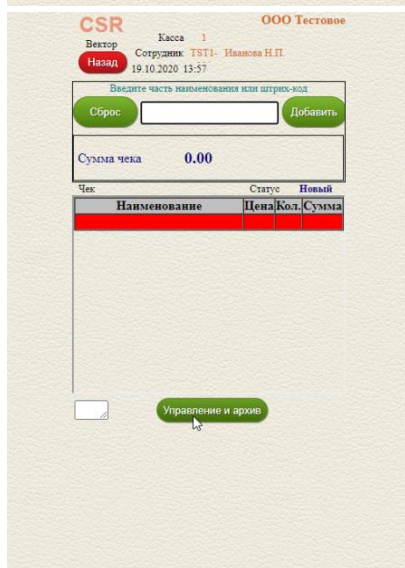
CSR

ООО Тестовое

Вектор

Касса 1

Сотрудник TST1- Иванова Н.П.

Назад

19.10.2020 13:57

Введите часть наименования или штрих-код

Сброс

Добавить

Сумма чека 0.00

Чек

Статус Новый

| Наименование | Цена | Кол. | Сумма |
|---|---|---|---|
| | | | |

Управление и архив